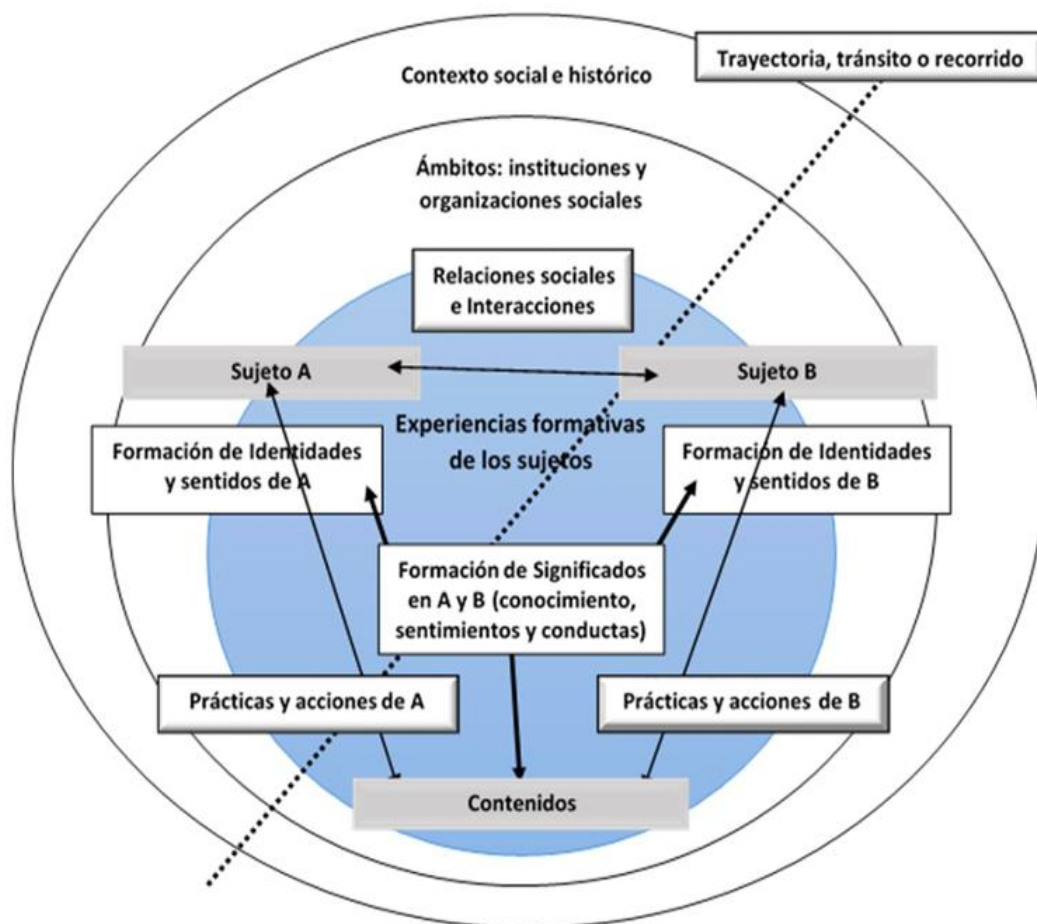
Trayectoria, tránsito o recorrido

Contexto social e histórico

Ámbitos: instituciones y organizaciones sociales

Relaciones sociales e Interacciones

Sujeto A

Sujeto B

Experiencias formativas de los sujetos

Formación de Identidades y sentidos de A

Formacion de Identidades y sentidos de B

Formación de Significados en A y B (conocimiento, sentimientos y conductas)

Prácticas y acciones de A

Prácticas y acciones de B

Contenidos